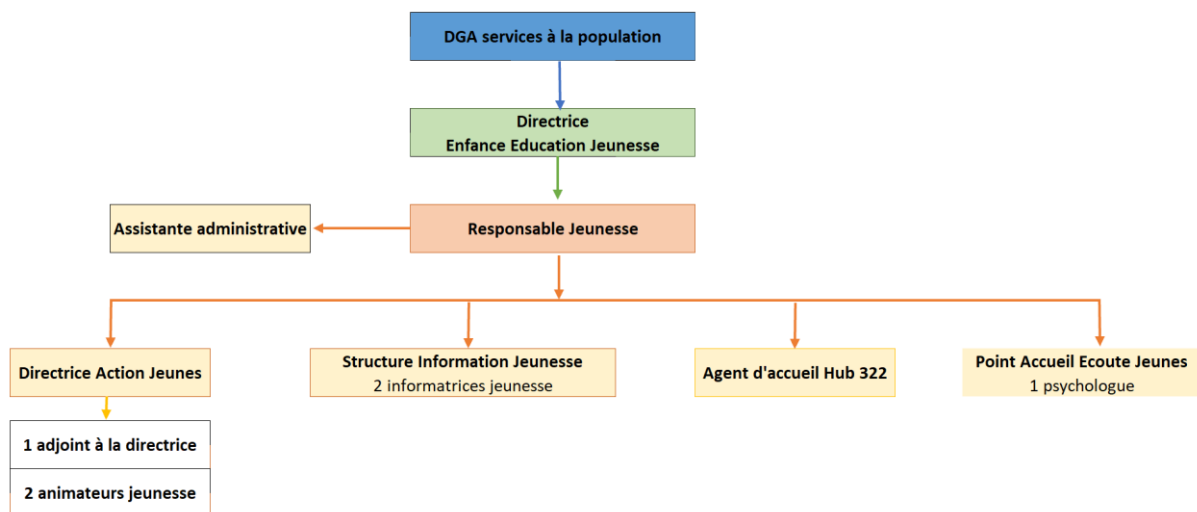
DGA services à la population

Directrice
Enfance Education Jeunesse

Assistante administrative

Responsable Jeunesse

Directrice Action Jeunes

1 adjoint à la directrice

2 animateurs jeunesse

Structure Information Jeunesse
2 informatrices jeunesse

Agent d'accueil Hub 322

Point Accueil Ecoute Jeunes
1 psychologue